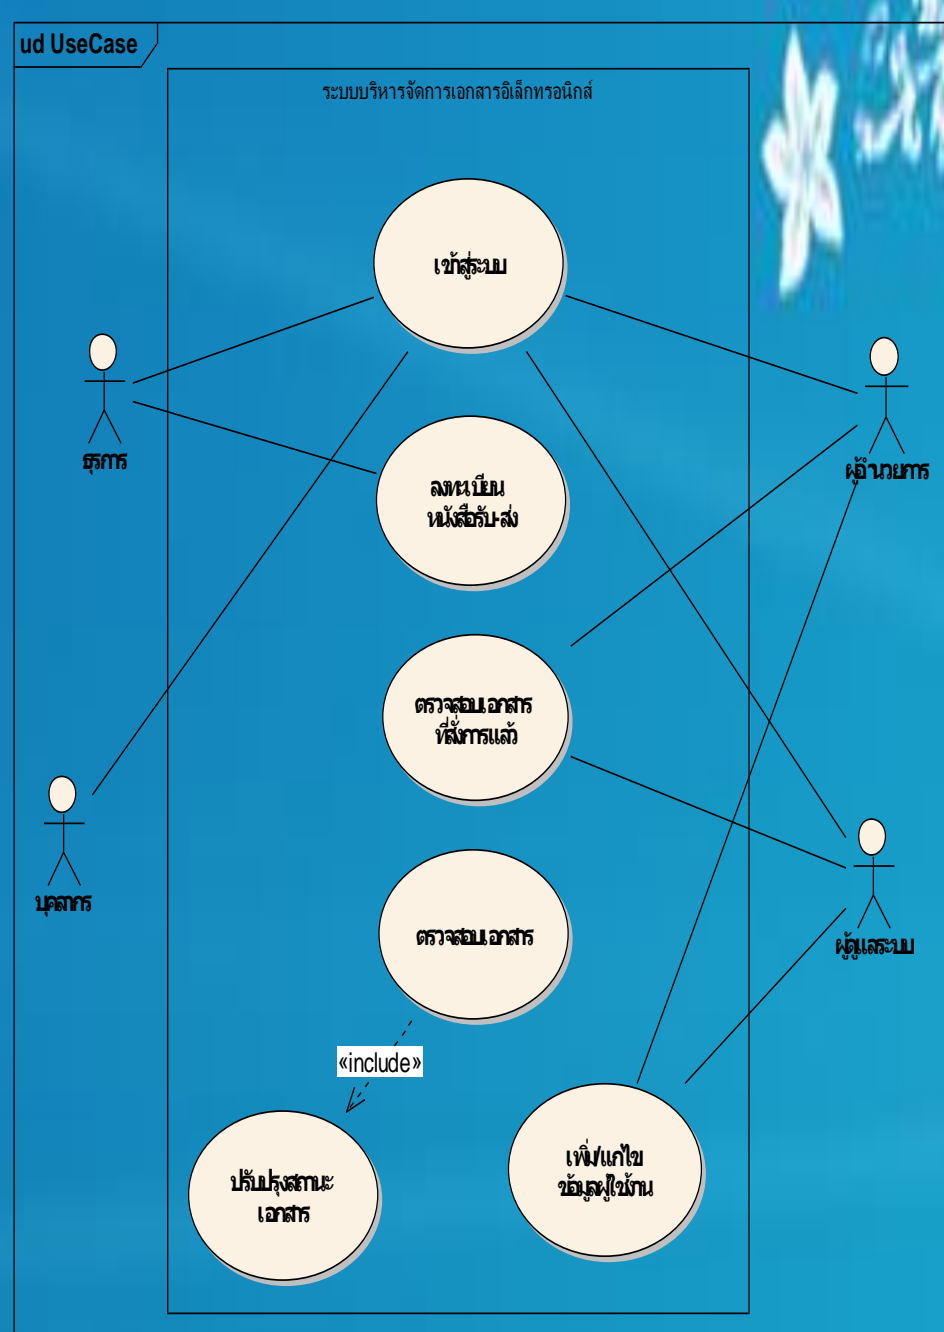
ud UseCase

ระบบบริหารจัดการเอกสารอิเล็กทรอนิกส์

เข้าสู่ระบบ

ธุรการ

ลงทะเบียน หนังสือรับ-ส่ง

ผู้อำนวยการ

ตรวจสอบเอกสาร ที่สั่งการแล้ว

บุคลากร

ตรวจสอบเอกสาร

ผู้ดูแลระบบ

«include»

ปรับปรุงสถานะ เอกสาร

เพิ่ม/แก้ไข ข้อมูลผู้ใช้งาน